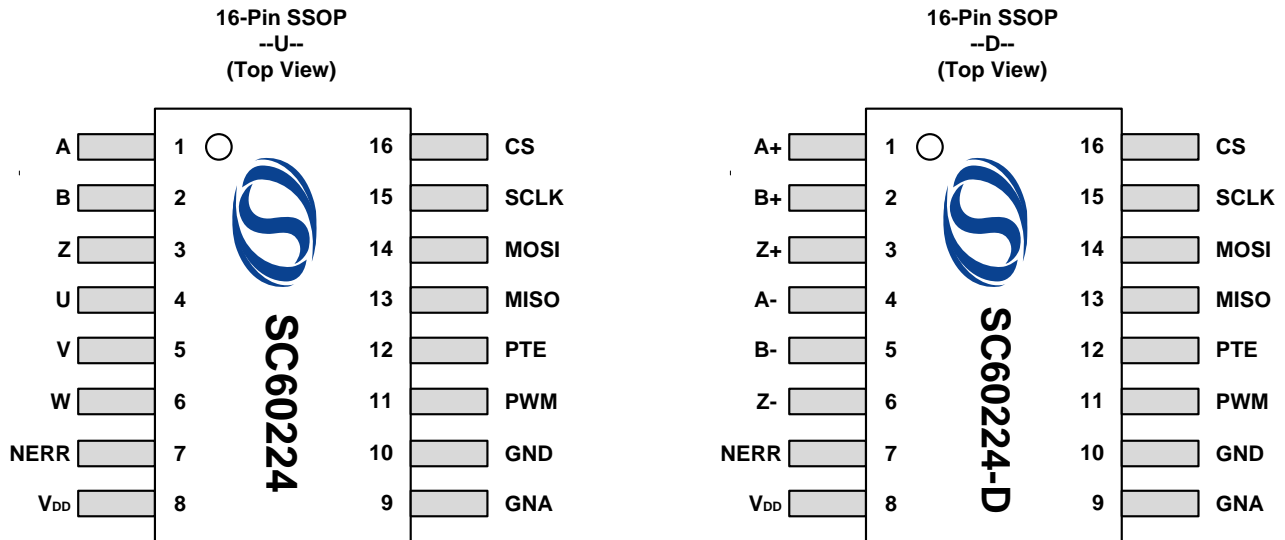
16-Pin SSOP
--U--
(Top View)

A 1
B 2
Z 3
U 4
V 5
W 6
NERR 7
$V_{DD}$ 8

SC60224

16 CS
15 SCLK
14 MOSI
13 MISO
12 PTE
11 PWM
10 GND
9 GNA

16-Pin SSOP
--D--
(Top View)

A+ 1
B+ 2
Z+ 3
A- 4
B- 5
Z- 6
NERR 7
$V_{DD}$ 8

SC60224-D

16 CS
15 SCLK
14 MOSI
13 MISO
12 PTE
11 PWM
10 GND
9 GNA